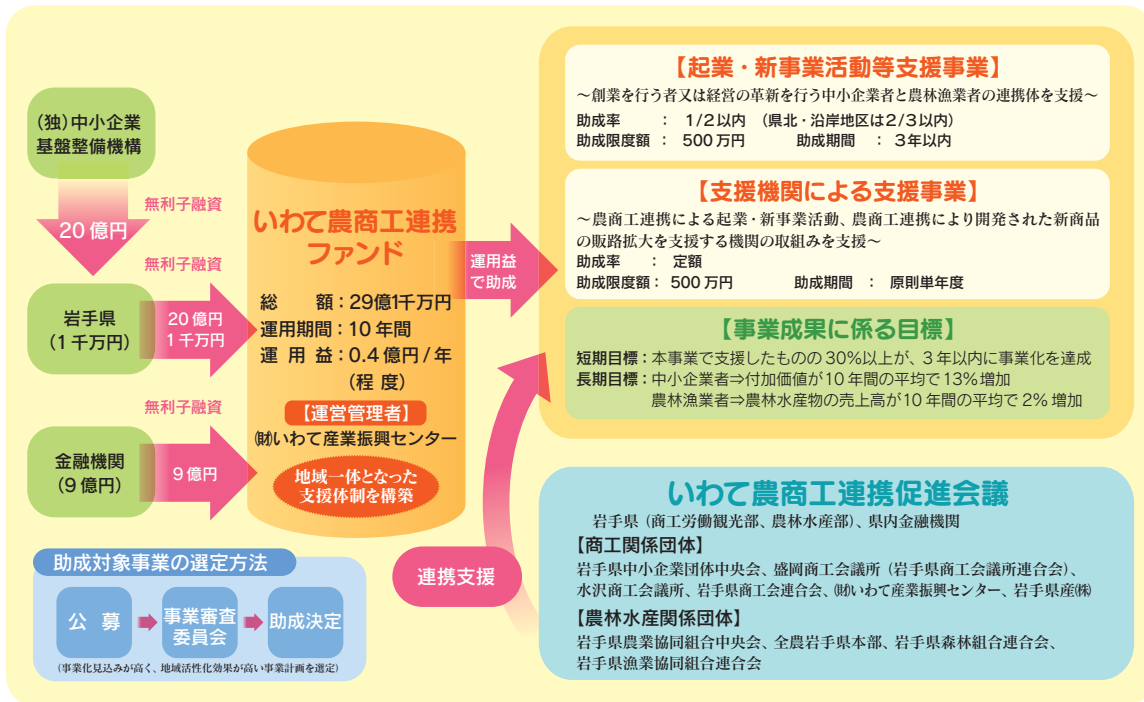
(独)中小企業基盤整備機構

無利子融資

20億円

無利子融資

岩手県
(1千万円)

20億円
1千万円

無利子融資

金融機関
(9億円)

9億円

いわて農商工連携ファンド

総　額：29億1千万円
運用期間：10年間
運用益：0.4億円/年
(程度)

【運営管理者】
㈶いわて産業振興センター

地域一体となった支援体制を構築

運用益で助成

【起業・新事業活動等支援事業】
～創業を行う者又は経営の革新を行う中小企業者と農林漁業者の連携体を支援～
助成率　：　1/2以内　(県北・沿岸地区は2/3以内)
助成限度額　：　500万円　　助成期間　：　3年以内

【支援機関による支援事業】
～農商工連携による起業・新事業活動、農商工連携により開発された新商品の販路拡大を支援する機関の取組みを支援～
助成率　：　定額
助成限度額：　500万円　　助成期間　：　原則単年度

【事業成果に係る目標】
短期目標：本事業で支援したものの30%以上が、3年以内に事業化を達成
長期目標：中小企業者⇒付加価値が10年間の平均で13%増加
農林漁業者⇒農林水産物の売上高が10年間の平均で2%増加

助成対象事業の選定方法

公募

事業審査委員会

助成決定

(事業化見込みが高く、地域活性化効果が高い事業計画を選定)

連携支援

いわて農商工連携促進会議

岩手県(商工労働観光部、農林水産部)、県内金融機関

【商工関係団体】
岩手県中小企業団体中央会、盛岡商工会議所(岩手県商工会議所連合会)、水沢商工会議所、岩手県商工会連合会、㈶いわて産業振興センター、岩手県産㈱

【農林水産関係団体】
岩手県農業協同組合中央会、全農岩手県本部、岩手県森林組合連合会、岩手県漁業協同組合連合会